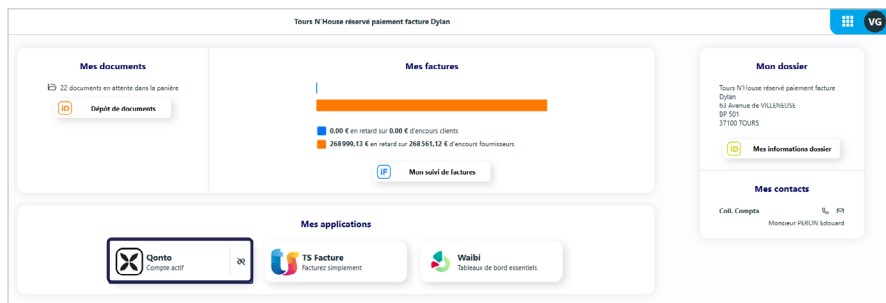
Tours N'House réservé paiement facture Dylan

VG

Mes documents

22 documents en attente dans la panière

ID Dépôt de documents

Mes factures

0,00 € en retard sur 0,00 € d'encours clients

268 999,13 € en retard sur 268 561,12 € d'encours fournisseurs

IF Mon suivi de factures

Mon dossier

Tours N'House réservé paiement facture Dylan
63 Avenue de VILLENEUSE
BP 501
37100 TOURS

ID Mes informations dossier

Mes contacts

Coll. Compta

Monsieur PERON Edouard

Mes applications

Qonto
Compte actif

TS Facture
Facturez simplement

Waibi
Tableaux de bord essentiels